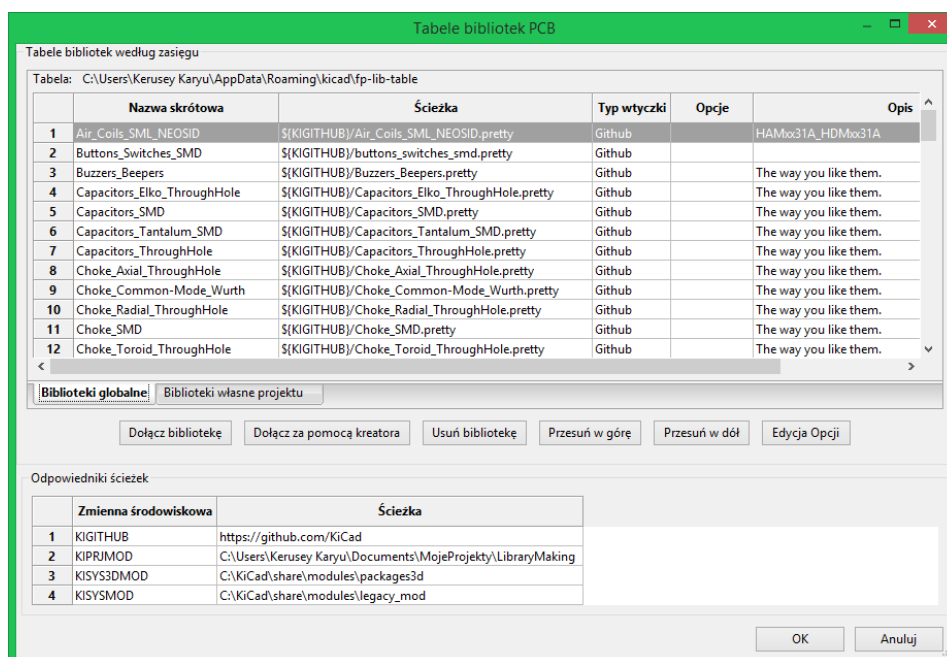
Tabele bibliotek PCB

Tabele bibliotek według zasięgu

Tabela: C:\Users\Kerusey Karyu\AppData\Roaming\kicad\fp-lib-table

| | Nazwa skrótowa | Ścieżka | Typ wtyczki | Opcje | Opis |
|---|---|---|---|---|---|
| 1 | Air_Coils_SML_NEOSID | ${KIGITHUB}/Air_Coils_SML_NEOSID.pretty | Github | | HAMxx31A_HDMxx31A |
| 2 | Buttons_Switches_SMD | ${KIGITHUB}/buttons_switches_smd.pretty | Github | | |
| 3 | Buzzers_Beepers | ${KIGITHUB}/Buzzers_Beepers.pretty | Github | | The way you like them. |
| 4 | Capacitors_Elko_ThroughHole | ${KIGITHUB}/Capacitors_Elko_ThroughHole.pretty | Github | | The way you like them. |
| 5 | Capacitors_SMD | ${KIGITHUB}/Capacitors_SMD.pretty | Github | | The way you like them. |
| 6 | Capacitors_Tantalum_SMD | ${KIGITHUB}/Capacitors_Tantalum_SMD.pretty | Github | | The way you like them. |
| 7 | Capacitors_ThroughHole | ${KIGITHUB}/Capacitors_ThroughHole.pretty | Github | | The way you like them. |
| 8 | Choke_Axial_ThroughHole | ${KIGITHUB}/Choke_Axial_ThroughHole.pretty | Github | | The way you like them. |
| 9 | Choke_Common-Mode_Wurth | ${KIGITHUB}/Choke_Common-Mode_Wurth.pretty | Github | | The way you like them. |
| 10 | Choke_Radial_ThroughHole | ${KIGITHUB}/Choke_Radial_ThroughHole.pretty | Github | | The way you like them. |
| 11 | Choke_SMD | ${KIGITHUB}/Choke_SMD.pretty | Github | | The way you like them. |
| 12 | Choke_Toroid_ThroughHole | ${KIGITHUB}/Choke_Toroid_ThroughHole.pretty | Github | | The way you like them. |

Biblioteki globalne | Biblioteki własne projektu

Dołącz bibliotekę | Dołącz za pomocą kreatora | Usuń bibliotekę | Przesuń w górę | Przesuń w dół | Edycja Opcji

Odpowiedniki ścieżek

| | Zmienna środowiskowa | Ścieżka |
|---|---|---|
| 1 | KIGITHUB | https://github.com/KiCad |
| 2 | KIPRJMOD | C:\Users\Kerusey Karyu\Documents\MojeProjekty\LibraryMaking |
| 3 | KISYS3DMOD | C:\KiCad\share\modules\packages3d |
| 4 | KISYSMOD | C:\KiCad\share\modules\legacy_mod |

OK | Anuluj